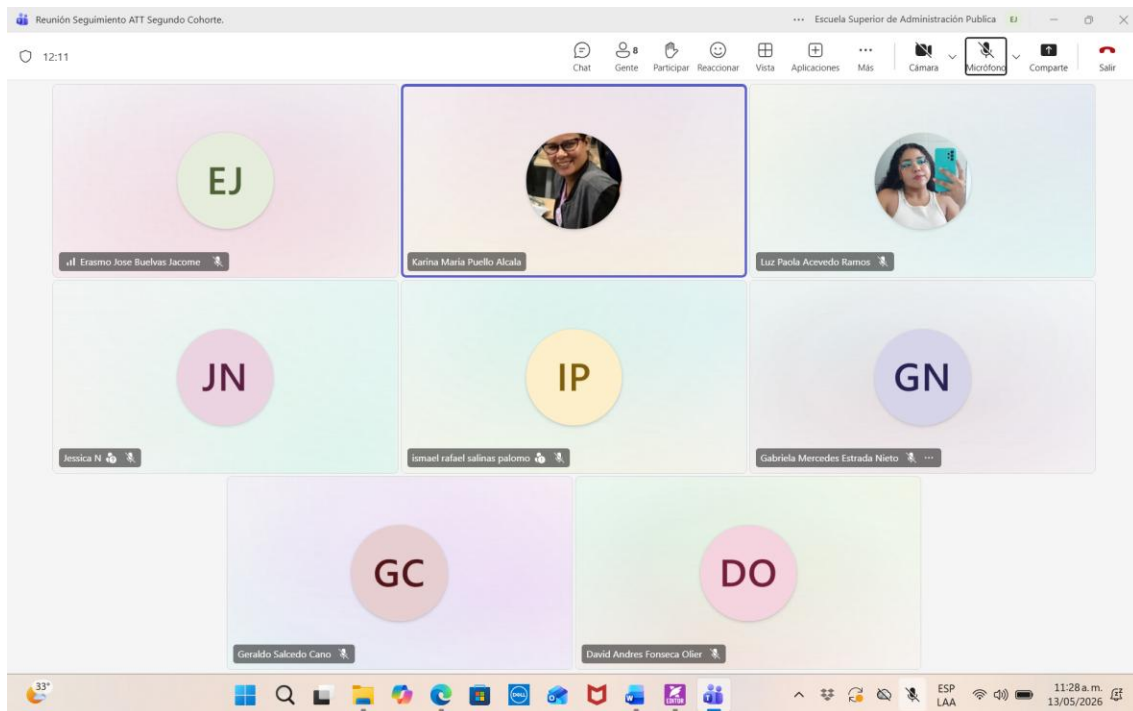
Reunión Seguimiento ATT Segundo Cohorte.

··· Escuela Superior de Administración Publica EJ

12:11

Chat
8
Gente
Participar
Reaccionar
Vista
Aplicaciones
Más
Cámara
Micrófono
Comparte
Salir

EJ
Erasmo Jose Buelvas Jacome

Karina Maria Puello Alcala

Luz Paola Acevedo Ramos

JN
Jessica N

IP
ismael rafael salinas palomo

GN
Gabriela Mercedes Estrada Nieto ···

GC
Geraldo Salcedo Cano

DO
David Andres Fonseca Olier

33°

ESP
LAA

11:28 a. m.
13/05/2026